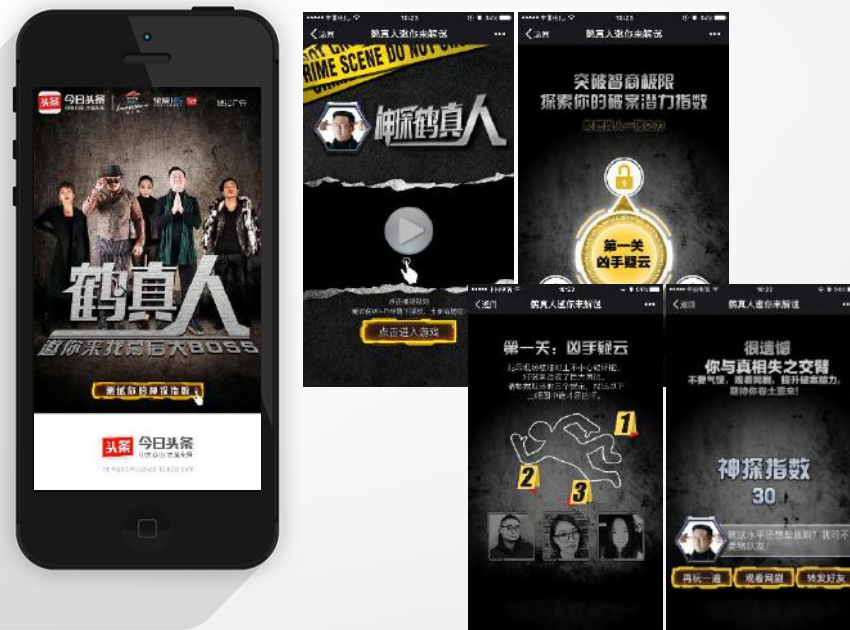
头条 今日头条

鹤真人

邀你来找幕后大BOSS

测试你的神探指数

头条 今日头条

鹤真人邀你来解谜

CRIME SCENE DO NOT CROSS

神探鹤真人

点击进入游戏

突破智商极限
探索你的破案潜力指数

第一关
凶手疑云

返回 鹤真人邀你来解谜

第一关：凶手疑云

1

2

3

鹤真人邀你来解谜

很遗憾
你与真相失之交臂
不要气馁，观看视频，提升破案能力，期待你卷土重来！

神探指数
30

再玩一遍 观看视频 转发好友